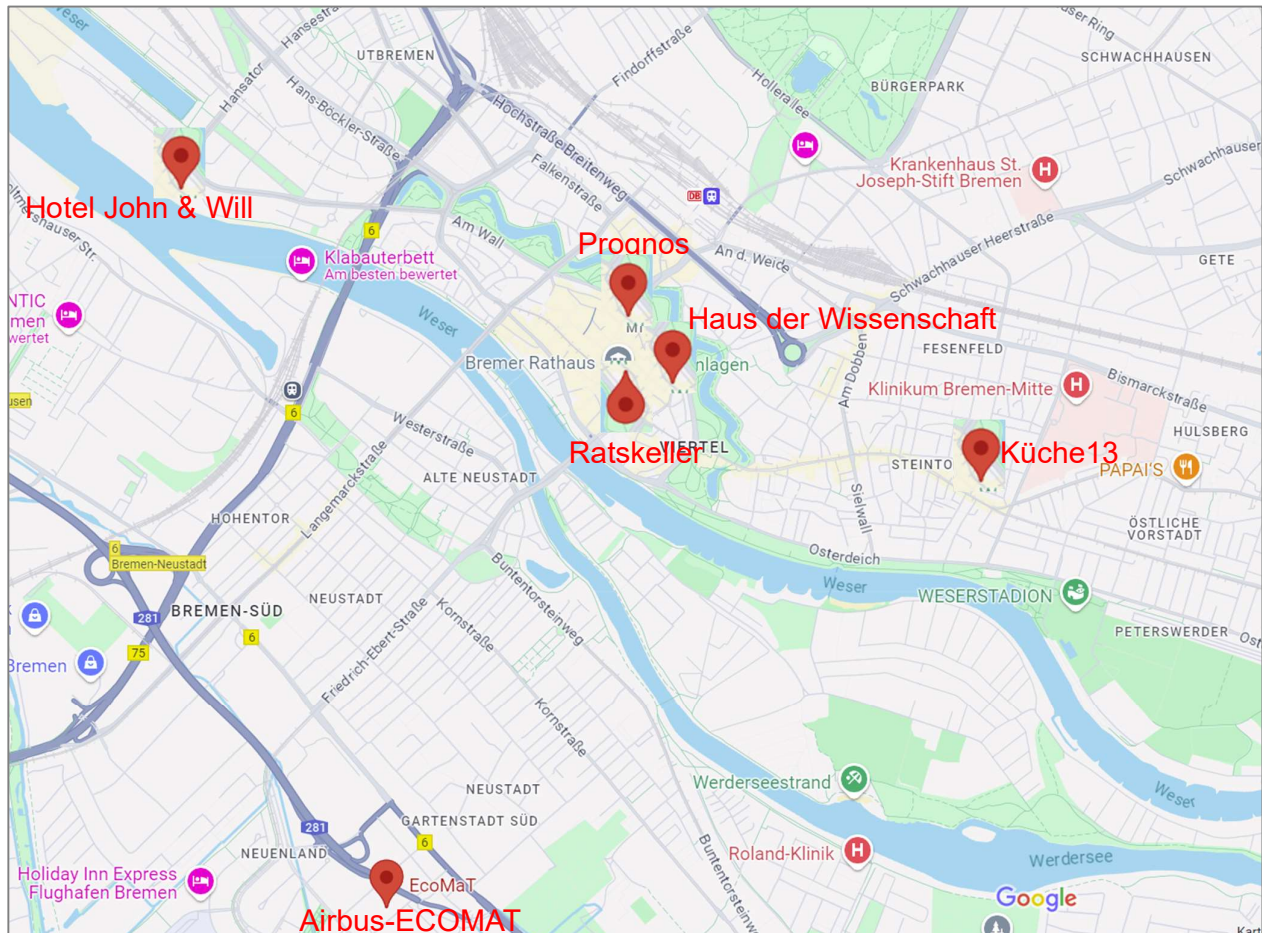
Weser
Hansestr.
UTBREMEN
Hansator
Hans-Böckler-Straße
Findorffstraße
Hochstraße Breitenweg
Falkenstraße
Hollerallee
BÜRGERPARK
SCHWACHHAUSEN
Krankenhaus St. Joseph-Stift Bremen
Schwachhauser
DB
Hotel John & Will
Am Wall
6
Klabauterbett
Am besten bewertet
Prognos
An d. Weide
Schwachhauser Heerstraße
GETE
NTIC
men
wertet
Weser
Haus der Wissenschaft
Bremer Rathaus
Mi
nlagen
FESENFELD
Am Dobben
Klinikum Bremen-Mitte
Bismarckstraße
usen
6
Westerstraße
Ratskeller
VIERTEL
STEINTO
Küche13
HULSBERG
PAPAI'S
ALTE NEUSTADT
Langemarckstraße
Sielwall
HOHENTOR
ÖSTLICHE VORSTADT
6
Bremen-Neustadt
Buntentorsteinweg
Osterdeich
Weser
WESERSTADION
281
BREMEN-SÜD
NEUSTADT
Kornstraße
Friedrich-Ebert-Straße
6
PETERSWERDER
75
Bremen
Kornstraße
Werderseestrand
NEUSTADT
Weser
281
GARTENSTADT SÜD
6
Buntentorsteinweg
Roland-Klinik
Werdersee
NEUENLAND
Holiday Inn Express Flughafen Bremen
EcoMaT
Google
Airbus-ECOMAT